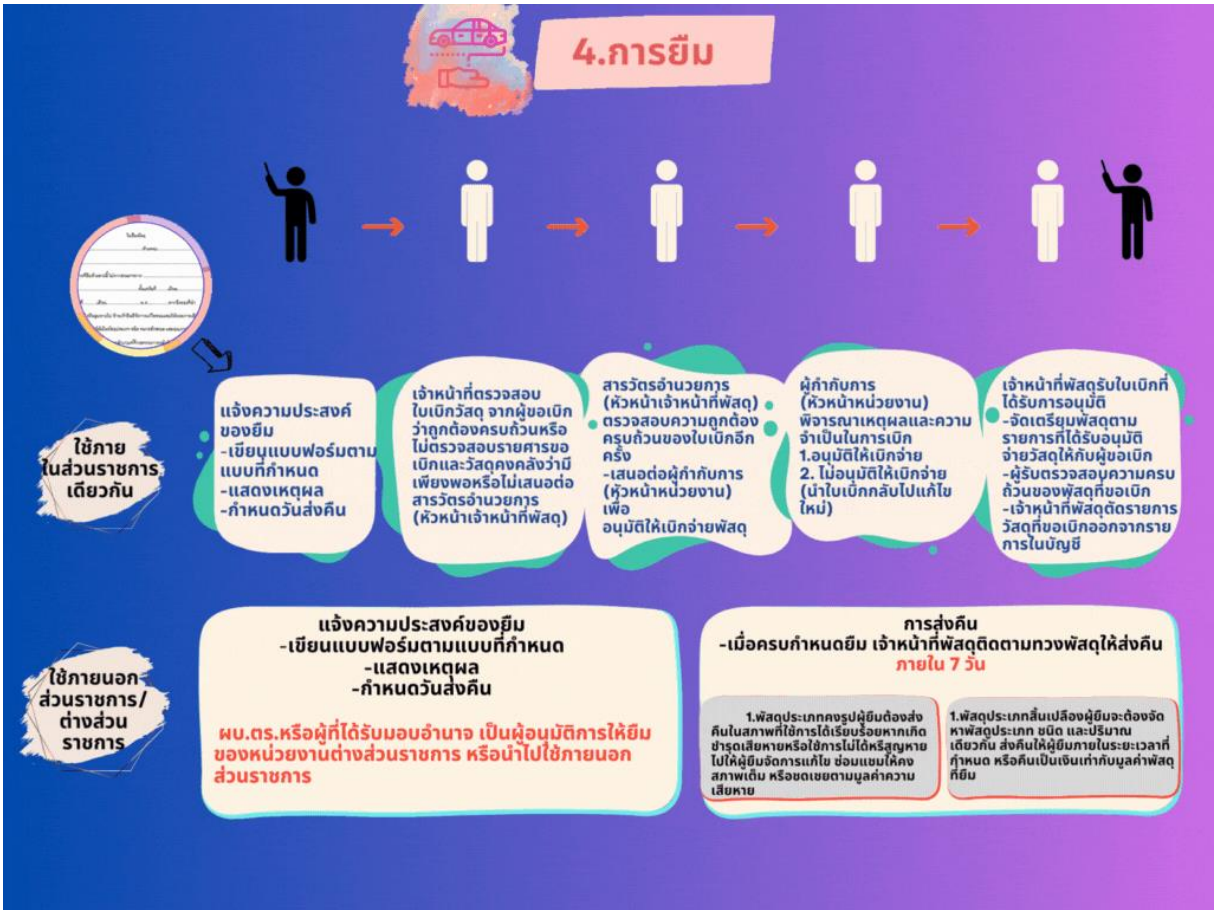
4.การยืม

ใช้ภายในส่วนราชการเดียวกัน

แจ้งความประสงค์ของยืม
-เขียนแบบฟอร์มตามแบบที่กำหนด
-แสดงเหตุผล
-กำหนดวันส่งคืน

เจ้าหน้าที่ตรวจสอบใบเบิกวัสดุ จากผู้ขอเบิกว่าถูกต้องครบถ้วนหรือไม่ตรวจสอบรายศารขอเบิกและวัสดุคงคลังว่ามีเพียงพอหรือไม่เสนอต่อสารวัตรอำนวยการ (หัวหน้าเจ้าหน้าที่พัสดุ)

สารวัตรอำนวยการ (หัวหน้าเจ้าหน้าที่พัสดุ) ตรวจสอบความถูกต้องครบถ้วนของใบเบิกอีกครั้ง
-เสนอต่อผู้กำกับการ (หัวหน้าหน่วยงาน) เพื่อ อนุมัติให้เบิกจ่ายพัสดุ

ผู้กำกับการ (หัวหน้าหน่วยงาน) พิจารณาเหตุผลและความจำเป็นในการเบิก
1.อนุมัติให้เบิกจ่าย
2. ไม่อนุมัติให้เบิกจ่าย (นำใบเบิกกลับไปแก้ไขใหม่)

เจ้าหน้าที่พัสดุรับใบเบิกที่ได้รับการอนุมัติ
-จัดเตรียมพัสดุตามรายการที่ได้รับอนุมัติจ่ายวัสดุให้กับผู้ขอเบิก
-ผู้รับตรวจสอบความครบถ้วนของพัสดุที่ขอเบิก
-เจ้าหน้าที่พัสดุตัดรายการวัสดุที่ขอเบิกออกจากรายการในบัญชี

ใช้ภายนอกส่วนราชการ/ต่างส่วนราชการ

แจ้งความประสงค์ของยืม
-เขียนแบบฟอร์มตามแบบที่กำหนด
-แสดงเหตุผล
-กำหนดวันส่งคืน

ผบ.ตร.หรือผู้ที่ได้รับมอบอำนาจ เป็นผู้อนุมัติการให้ยืมของหน่วยงานต่างส่วนราชการ หรือนำไปใช้ภายนอกส่วนราชการ

การส่งคืน
-เมื่อครบกำหนดยืม เจ้าหน้าที่พัสดุติดตามทวงพัสดุให้ส่งคืน ภายใน 7 วัน

1.พัสดุประเภทคงรูปผู้ยืมต้องส่งคืนในสภาพที่ใช้การได้เรียบร้อยหากเกิดชำรุดเสียหายหรือใช้การไม่ได้หรือสูญหายไปให้ผู้ยืมจัดการแก้ไข ซ่อมแซมให้คงสภาพเดิม หรือชดเชยตามมูลค่าความเสียหาย

1.พัสดุประเภทสิ้นเปลืองผู้ยืมจะต้องจัดหาพัสดุประเภท ชนิด และปริมาณเดียวกัน ส่งคืนให้ผู้ยืมภายในระยะเวลาที่กำหนด หรือคืนเป็นเงินเท่ากับมูลค่าพัสดุที่ยืม